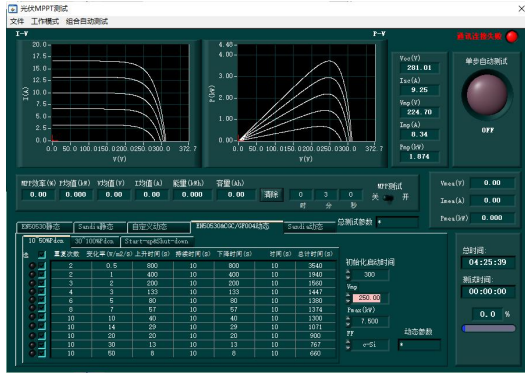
光伏MPPT测试
文件 工作模式 组合自动测试

I-V
P-V
通讯连接失败

20.0
17.5
15.0
12.5
10.0
7.5
5.0
2.5
0.0
I(A)
0.0 50.0 100.0 150.0 200.0 250.0 300.0 372.7
V(V)

4.40
4.00
3.50
3.00
2.50
2.00
1.50
1.00
0.50
0.00
P(kW)
0.0 50.0 100.0 150.0 200.0 250.0 300.0 372.7
V(V)

Voc(V)
281.01
Isc(A)
9.25
Vmp(V)
224.70
Imp(A)
8.34
Pmp(kW)
1.874

单步自动测试
OFF

MPP效率(%) 0.00
P均值(kW) 0.000
V均值(V) 0.00
I均值(A) 0.00
能量(kWh) 0.000
容量(Ah) 0.00
清除
0 时 3 分 0 秒
MPP测试
关 开

Vmea(V) 0.00
Imea(A) 0.00
Pmea(kW) 0.000

EN50530静态 Sandia静态 自定义动态 EN50530&CGC/GF004动态 Sandia动态
总测试数 0

10~50W/m² 30~100W/m² Start-up&Shut-down

| 重复次数 | 变化率(W/m2/s) | 上升时间(s) | 持续时间(s) | 下降时间(s) | 时间(s) | 总计时间(s) |
|---|---|---|---|---|---|---|
| 2 | 0.5 | 800 | 10 | 800 | 10 | 3540 |
| 2 | 1 | 400 | 10 | 400 | 10 | 1940 |
| 3 | 2 | 200 | 10 | 200 | 10 | 1560 |
| 4 | 3 | 133 | 10 | 133 | 10 | 1447 |
| 5 | 5 | 80 | 10 | 80 | 10 | 1380 |
| 6 | 7 | 57 | 10 | 57 | 10 | 1374 |
| 10 | 10 | 40 | 10 | 40 | 10 | 1300 |
| 10 | 14 | 29 | 10 | 29 | 10 | 1071 |
| 10 | 20 | 20 | 10 | 20 | 10 | 900 |
| 10 | 30 | 13 | 10 | 13 | 10 | 767 |
| 10 | 50 | 8 | 10 | 8 | 10 | 660 |

初始化启动时间
300
Vmp
250.00
Pmax(kW)
7.500
FF
c-Si
动态参数
0

总时间:
04:25:39
测试时间:
00:00:00
0.0 %